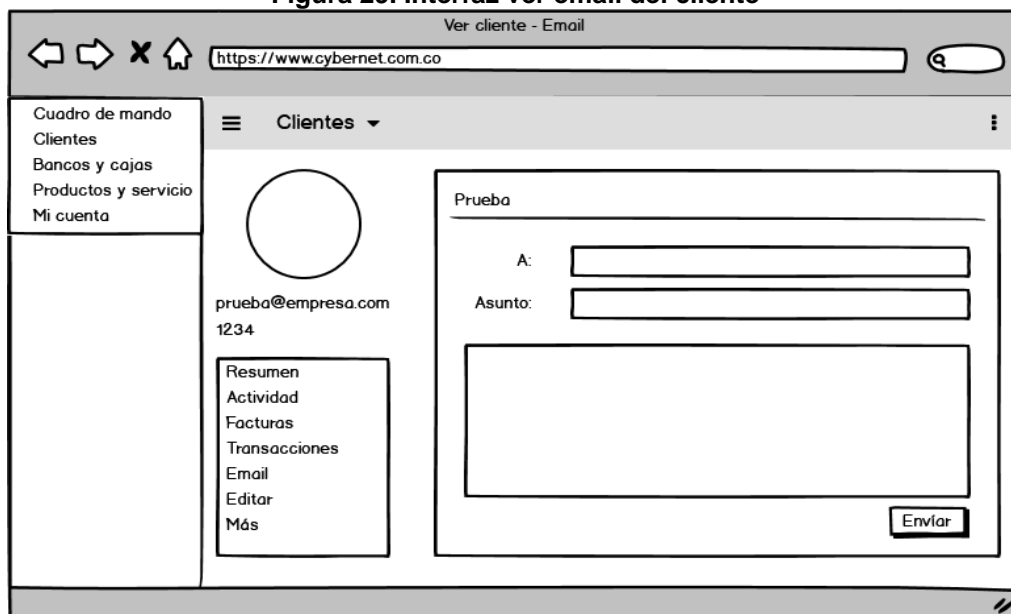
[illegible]

Ver cliente - Email

https://www.cybernet.com.co

Cuadro de mando
Clientes
Bancos y cajas
Productos y servicio
Mi cuenta

Clientes

prueba@empresa.com
1234

Resumen
Actividad
Facturas
Transacciones
Email
Editar
Más

Prueba

A:

Asunto:

Enviar